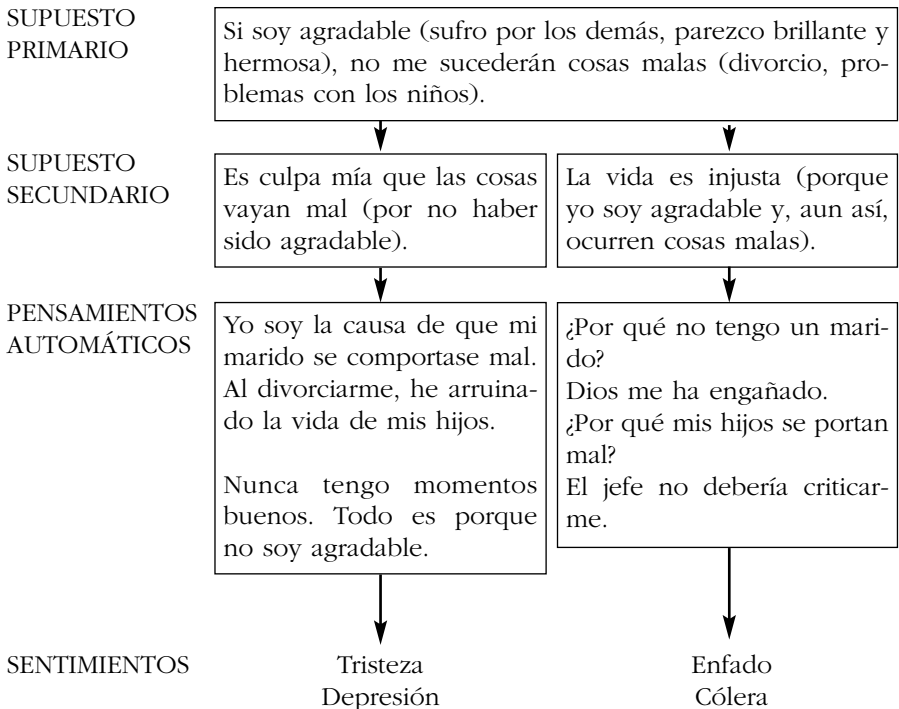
SUPUESTO PRIMARIO

Si soy agradable (sufro por los demás, parezco brillante y hermosa), no me sucederán cosas malas (divorcio, problemas con los niños).

SUPUESTO SECUNDARIO

Es culpa mía que las cosas vayan mal (por no haber sido agradable).

La vida es injusta (porque yo soy agradable y, aun así, ocurren cosas malas).

PENSAMIENTOS AUTOMÁTICOS

Yo soy la causa de que mi marido se comportase mal. Al divorciarme, he arruinado la vida de mis hijos.

Nunca tengo momentos buenos. Todo es porque no soy agradable.

¿Por qué no tengo un marido?
Dios me ha engañado.
¿Por qué mis hijos se portan mal?
El jefe no debería criticarme.

SENTIMIENTOS

Tristeza
Depresión

Enfado
Cólera